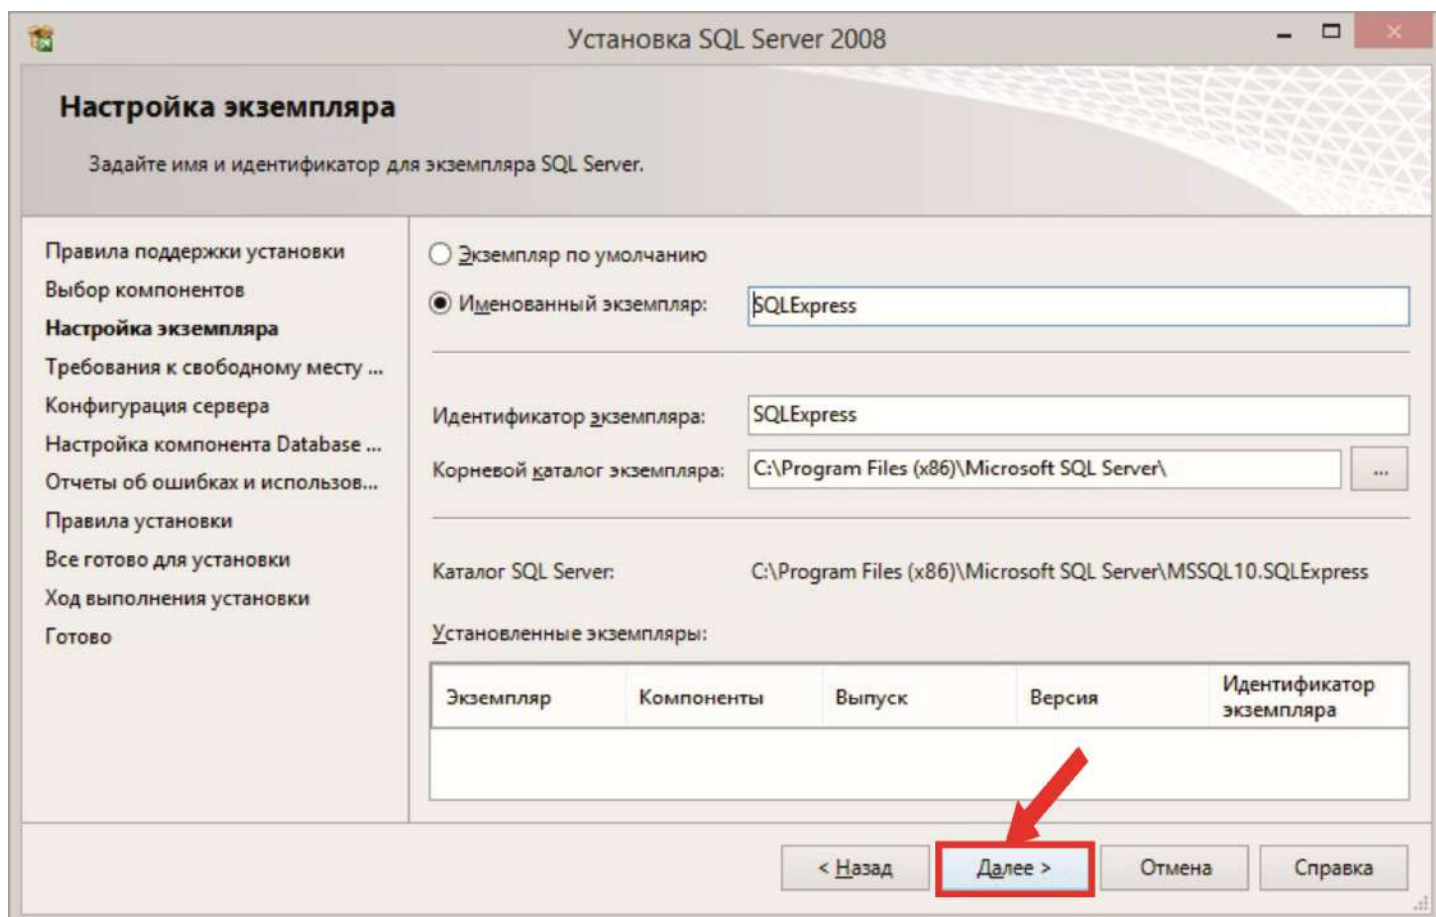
Установка SQL Server 2008

Настройка экземпляра

Задайте имя и идентификатор для экземпляра SQL Server.

Правила поддержки установки
Выбор компонентов
Настройка экземпляра
Требования к свободному месту ...
Конфигурация сервера
Настройка компонента Database ...
Отчеты об ошибках и использов...
Правила установки
Все готово для установки
Ход выполнения установки
Готово

Экземпляр по умолчанию

Именованный экземпляр: SQLExpress

Идентификатор экземпляра: SQLExpress

Корневой каталог экземпляра: C:\Program Files (x86)\Microsoft SQL Server\ ...

Каталог SQL Server: C:\Program Files (x86)\Microsoft SQL Server\MSSQL10.SQLExpress

Установленные экземпляры:

| Экземпляр | Компоненты | Выпуск | Версия | Идентификатор экземпляра |
|---|---|---|---|---|
| | | | | |

< Назад | Далее > | Отмена | Справка